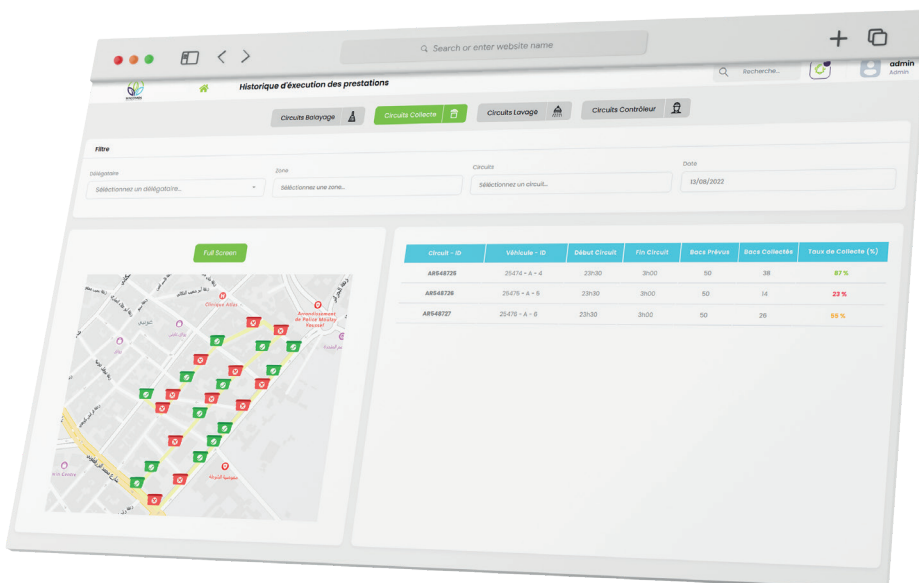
Search or enter website name

Recherche...

admin
Admin

Historique d'éxecution des prestations

Circuits Balayage

Circuits Collecte

Circuits Lavage

Circuits Contrôleur

Filtre

Délégataire
Sélectionnez un délégataire...

Zone
Sélectionnez une zone...

Circuits
Sélectionnez un circuit...

Date
13/08/2022

Full Screen

| Circuit - ID | Véhicule - ID | Début Circuit | Fin Circuit | Bacs Prévus | Bacs Collectés | Taux de Collecte (%) |
|---|---|---|---|---|---|---|
| AR548725 | 25474 - A - 4 | 23h30 | 3h00 | 50 | 38 | 87 % |
| AR548726 | 25476 - A - 6 | 23h30 | 3h00 | 50 | 14 | 23 % |
| AR548727 | 25476 - A - 6 | 23h30 | 3h00 | 50 | 26 | 55 % |

Cinéma Atlas

Arrondissement de Fès Moulay Youssef